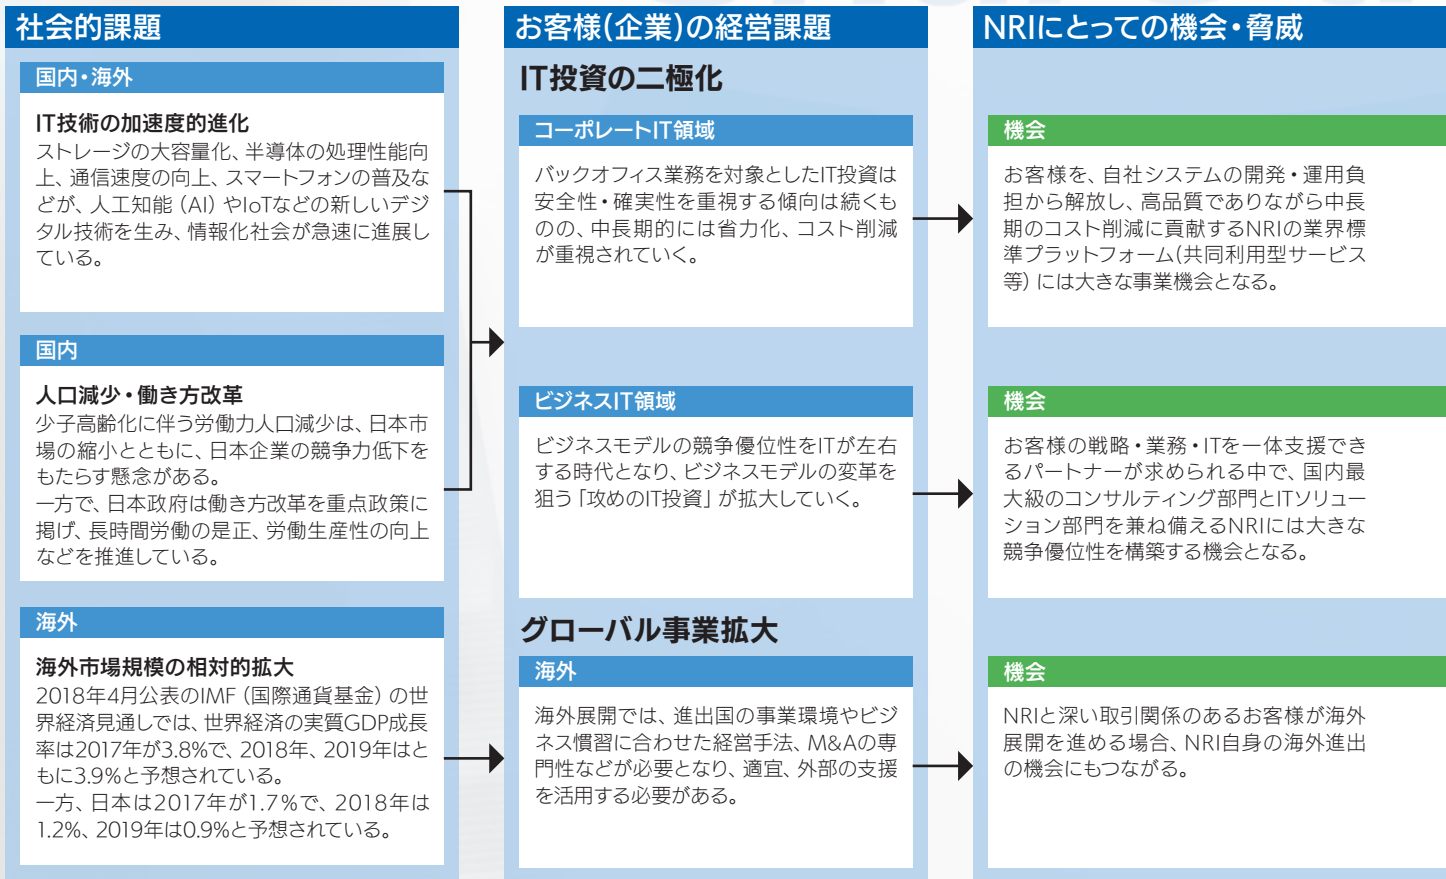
社会的課題

国内・海外

IT技術の加速度的進化
ストレージの大容量化、半導体の処理性能向上、通信速度の向上、スマートフォンの普及などが、人工知能（AI）やIoTなどの新しいデジタル技術を生み、情報化社会が急速に進展している。

国内

人口減少・働き方改革
少子高齢化に伴う労働力人口減少は、日本市場の縮小とともに、日本企業の競争力低下をもたらす懸念がある。
一方で、日本政府は働き方改革を重点政策に掲げ、長時間労働の是正、労働生産性の向上などを推進している。

海外

海外市場規模の相対的拡大
2018年4月公表のIMF（国際通貨基金）の世界経済見通しでは、世界経済の実質GDP成長率は2017年が3.8%で、2018年、2019年はともに3.9%と予想されている。
一方、日本は2017年が1.7%で、2018年は1.2%、2019年は0.9%と予想されている。

お客様（企業）の経営課題

IT投資の二極化

コーポレートIT領域

バックオフィス業務を対象としたIT投資は安全性・確実性を重視する傾向は続くものの、中長期的には省力化、コスト削減が重視されていく。

ビジネスIT領域

ビジネスモデルの競争優位性をITが左右する時代となり、ビジネスモデルの変革を狙う「攻めのIT投資」が拡大していく。

グローバル事業拡大

海外

海外展開では、進出国の事業環境やビジネス慣習に合わせた経営手法、M&Aの専門性などが必要となり、適宜、外部の支援を活用する必要がある。

NRIにとっての機会・脅威

機会

お客様を、自社システムの開発・運用負担から解放し、高品質でありながら中長期のコスト削減に貢献するNRIの業界標準プラットフォーム（共同利用型サービス等）には大きな事業機会となる。

機会

お客様の戦略・業務・ITを一体支援できるパートナーが求められる中で、国内最大級のコンサルティング部門とITソリューション部門を兼ね備えるNRIには大きな競争優位性を構築する機会となる。

機会

NRIと深い取引関係のあるお客様が海外展開を進める場合、NRI自身の海外進出の機会にもつながる。